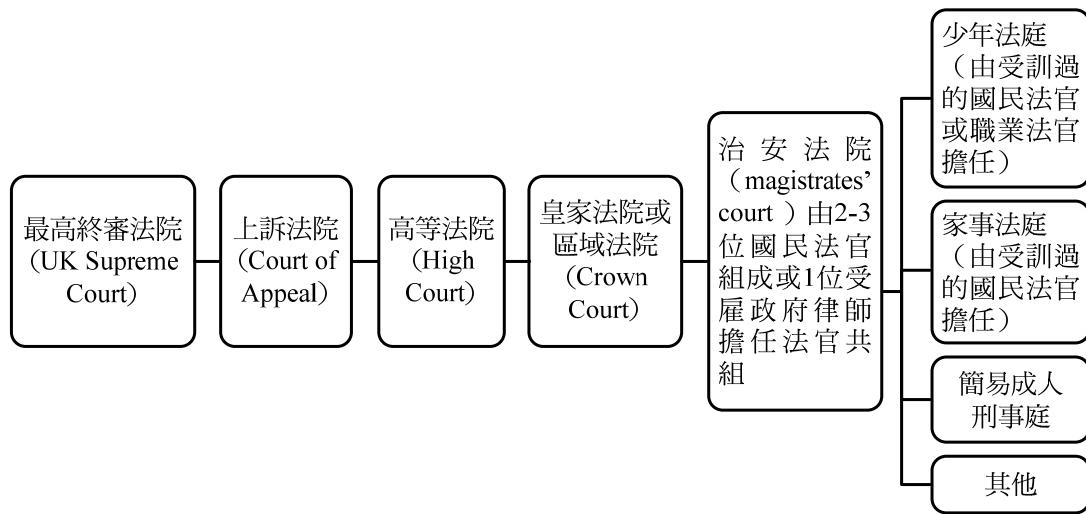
最高終審法院（UK Supreme Court）

上訴法院（Court of Appeal）

高等法院（High Court）

皇家法院或區域法院（Crown Court）

治安法院（magistrates' court）由2-3位國民法官組成或1位受雇政府律師擔任法官共組

少年法庭（由受訓過的國民法官或職業法官擔任）

家事法庭（由受訓過的國民法官擔任）

簡易成人刑事庭

其他